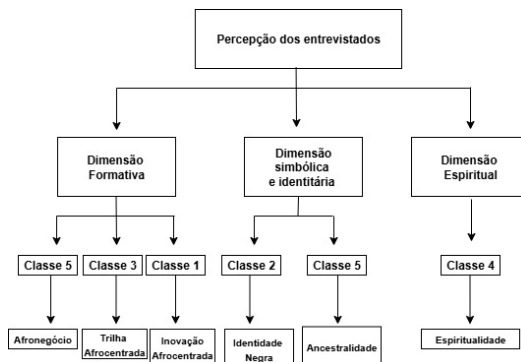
Percepção dos entrevistados

Dimensão Formativa

Dimensão simbólica e identitária

Dimensão Espiritual

Classe 5

Classe 3

Classe 1

Classe 2

Classe 5

Classe 4

Afronegócio

Trilha Afrocentrada

Inovação Afrocentrada

Identidade Negra

Ancestralidade

Espiritualidade